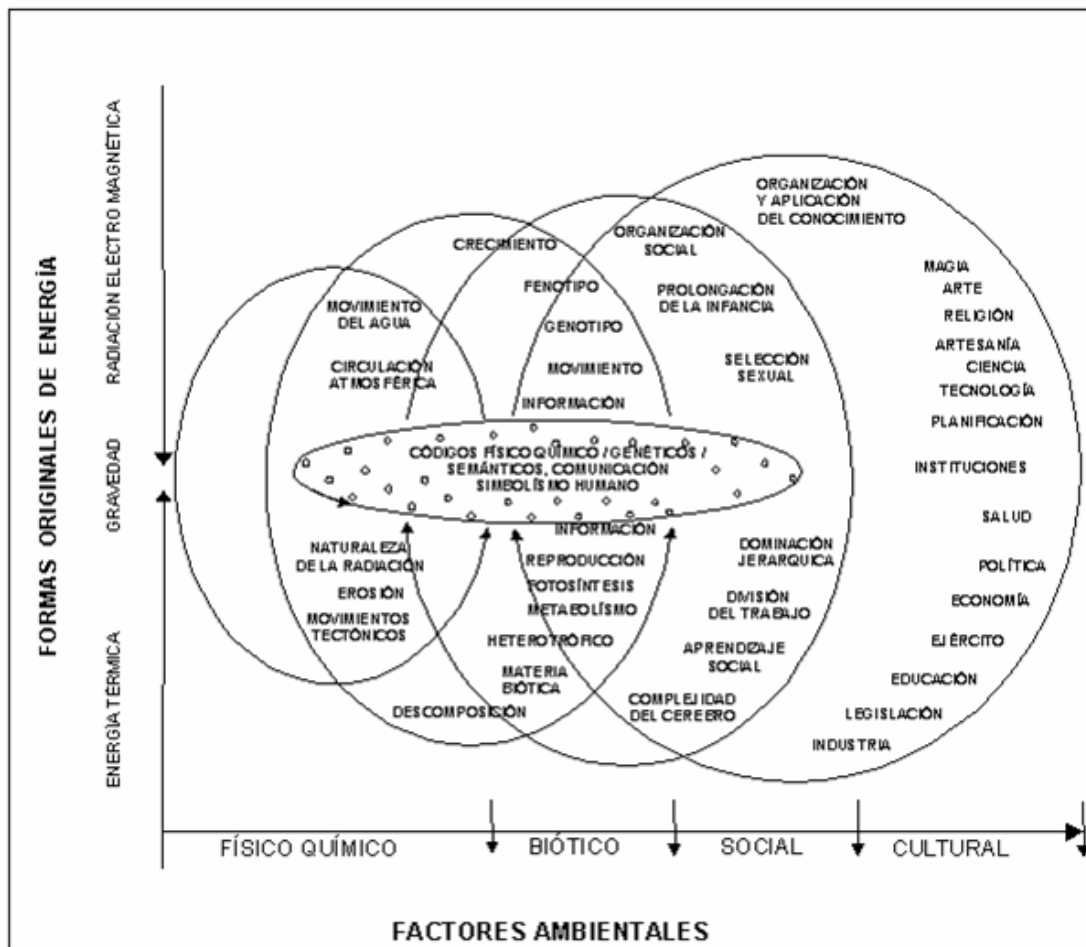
FORMAS ORIGINALES DE ENERGÍA

RADIACIÓN ELECTRO MAGNÉTICA

GRAVEDAD

ENERGÍA TÉRMICA

ORGANIZACIÓN Y APLICACIÓN DEL CONOCIMIENTO

CRECIMIENTO

ORGANIZACIÓN SOCIAL

MAGIA
ARTE
RELIGIÓN
ARTESANÍA
CIENCIA
TECNOLOGÍA
PLANIFICACIÓN
INSTITUCIONES
SALUD
POLÍTICA
ECONOMÍA
EJÉRCITO
EDUCACIÓN
LEGISLACIÓN
INDUSTRIA

MOVIMIENTO DEL AGUA

FENOTIPO

PROLONGACIÓN DE LA INFANCIA

GENOTIPO

CIRCULACIÓN ATMOSFÉRICA

MOVIMIENTO

SELECCIÓN SEXUAL

INFORMACIÓN

CÓDIGOS FÍSICO QUÍMICO / GENÉTICOS / SEMÁNTICOS, COMUNICACIÓN SIMBOLÍSMO HUMANO

INFORMACIÓN

NATURALEZA DE LA RADIACIÓN

REPRODUCCIÓN

DOMINACIÓN JERARQUICA

FOTOSÍNTESIS

EROSIÓN

METABOLÍSMO

DIVISIÓN DEL TRABAJO

MOVIMIENTOS TECTÓNICOS

HETEROTRÓFICO

APRENDIZAJE SOCIAL

MATERIA BIÓTICA

COMPLEJIDAD DEL CEREBRO

DESCOMPOSICIÓN

FÍSICO QUÍMICO
BIÓTICO
SOCIAL
CULTURAL

FACTORES AMBIENTALES